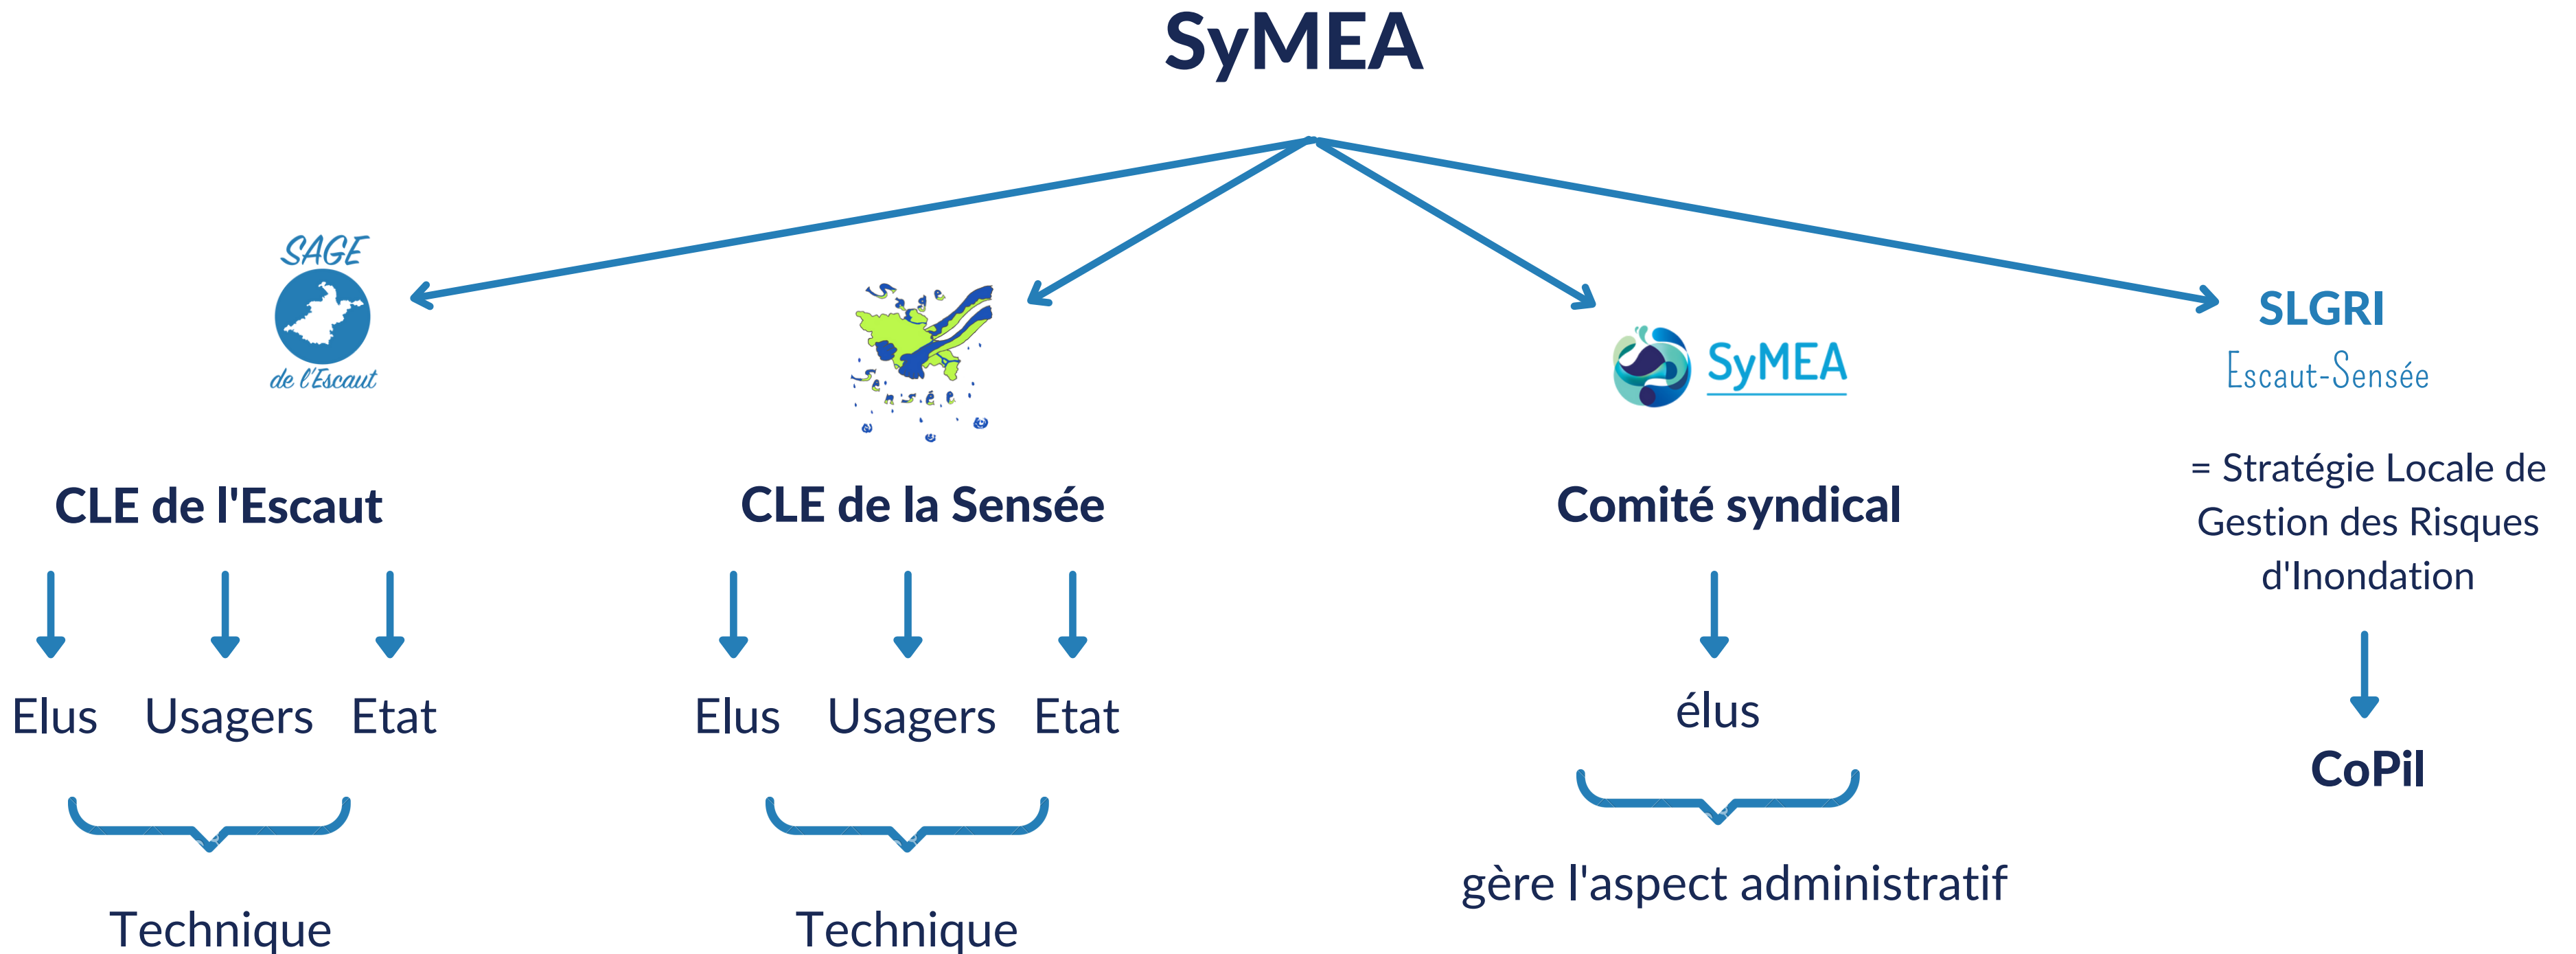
SyMEA

SAGE de l'Escaut

Sensée

SyMEA

SLGRI
Escaut-Sensée

CLE de l'Escaut

CLE de la Sensée

Comité syndical

= Stratégie Locale de Gestion des Risques d'Inondation

Elus Usagers Etat

Elus Usagers Etat

élus

CoPil

Technique

Technique

gère l'aspect administratif